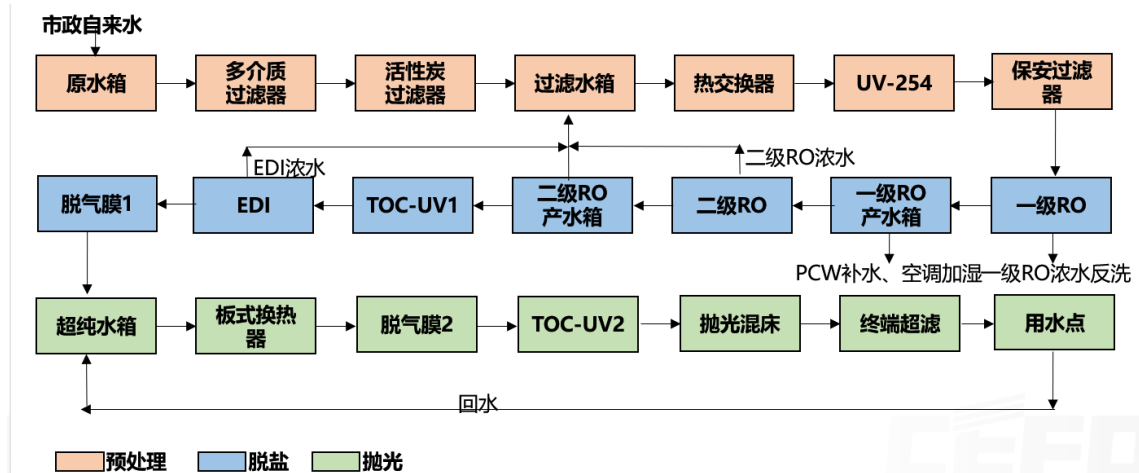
市政自来水

原水箱

多介质过滤器

活性炭过滤器

过滤水箱

热交换器

UV-254

保安过滤器

EDI浓水

二级RO浓水

脱气膜1

EDI

TOC-UV1

二级RO产水箱

二级RO

一级RO产水箱

一级RO

PCW补水、空调加湿

一级RO浓水反洗

超纯水箱

板式换热器

脱气膜2

TOC-UV2

抛光混床

终端超滤

用水点

回水

预处理

脱盐

抛光